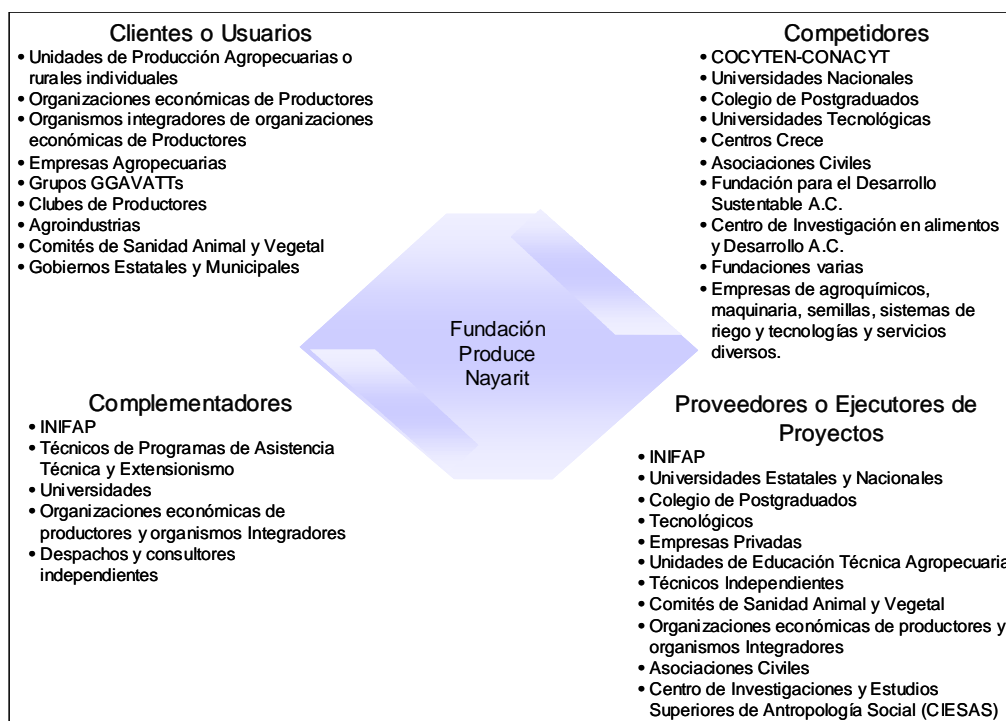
Clientes o Usuarios
• Unidades de Producción Agropecuarias o rurales individuales
• Organizaciones económicas de Productores
• Organismos integradores de organizaciones económicas de Productores
• Empresas Agropecuarias
• Grupos GGAVATTs
• Clubes de Productores
• Agroindustrias
• Comités de Sanidad Animal y Vegetal
• Gobiernos Estatales y Municipales

Competidores
• COCYTEN-CONACYT
• Universidades Nacionales
• Colegio de Postgraduados
• Universidades Tecnológicas
• Centros Crece
• Asociaciones Civiles
• Fundación para el Desarrollo Sustentable A.C.
• Centro de Investigación en alimentos y Desarrollo A.C.
• Fundaciones varias
• Empresas de agroquímicos, maquinaria, semillas, sistemas de riego y tecnologías y servicios diversos.

Fundación Produce Nayarit

Complementadores
• INIFAP
• Técnicos de Programas de Asistencia Técnica y Extensionismo
• Universidades
• Organizaciones económicas de productores y organismos Integradores
• Despachos y consultores independientes

Proveedores o Ejecutores de Proyectos
• INIFAP
• Universidades Estatales y Nacionales
• Colegio de Postgraduados
• Tecnológicos
• Empresas Privadas
• Unidades de Educación Técnica Agropecuaria
• Técnicos Independientes
• Comités de Sanidad Animal y Vegetal
• Organizaciones económicas de productores y organismos Integradores
• Asociaciones Civiles
• Centro de Investigaciones y Estudios Superiores de Antropología Social (CIESAS)